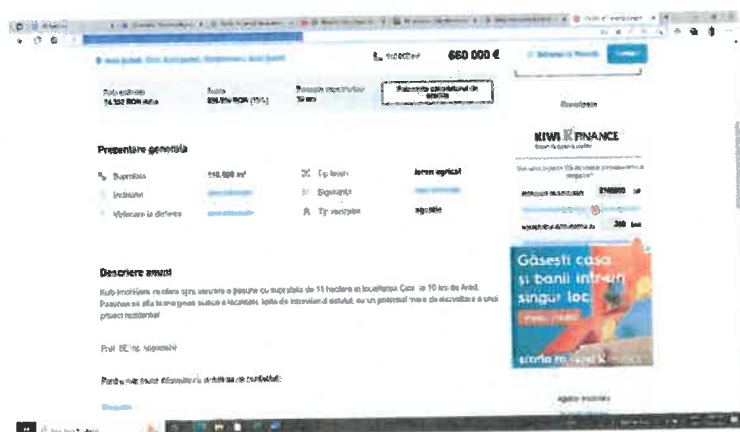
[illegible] 660 000 €

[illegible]

Prezentare generală

Suprafața 110 000 m² | Tip teren | teren agricol

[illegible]

KIWI FINANCE

Găsești casa și banii într-un singur loc

Descriere anunț

Kubi Imobiliare vă oferă spre vânzare o pășune cu suprafața de 11 hectare în localitatea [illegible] la 10 km de Arad. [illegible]

Preț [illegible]